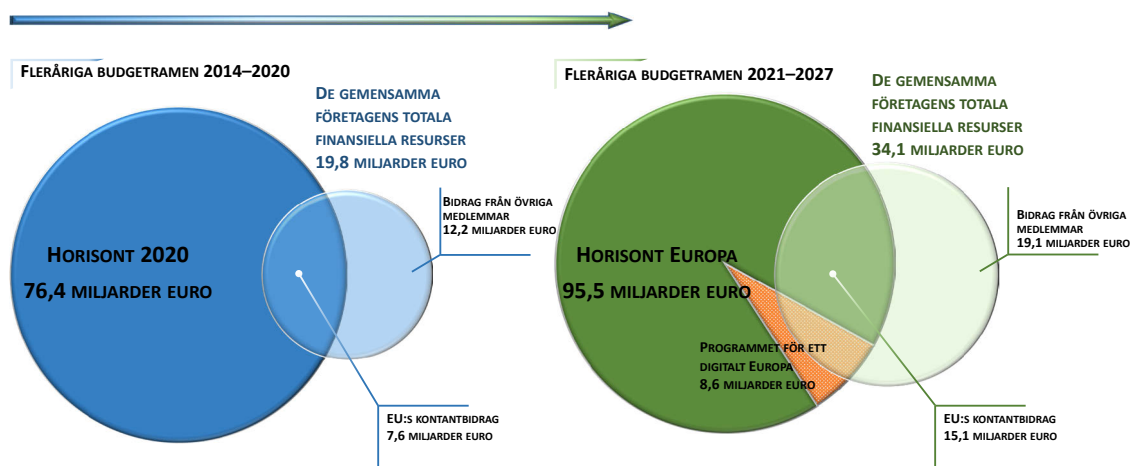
Fleråriga budgetramen 2014–2020

De gemensamma företagens totala finansiella resurser 19,8 miljarder euro

Bidrag från övriga medlemmar 12,2 miljarder euro

Horisont 2020
76,4 miljarder euro

EU:s kontantbidrag 7,6 miljarder euro

Fleråriga budgetramen 2021–2027

De gemensamma företagens totala finansiella resurser 34,1 miljarder euro

Bidrag från övriga medlemmar 19,1 miljarder euro

Horisont Europa
95,5 miljarder euro

Programmet för ett digitalt Europa 8,6 miljarder euro

EU:s kontantbidrag 15,1 miljarder euro